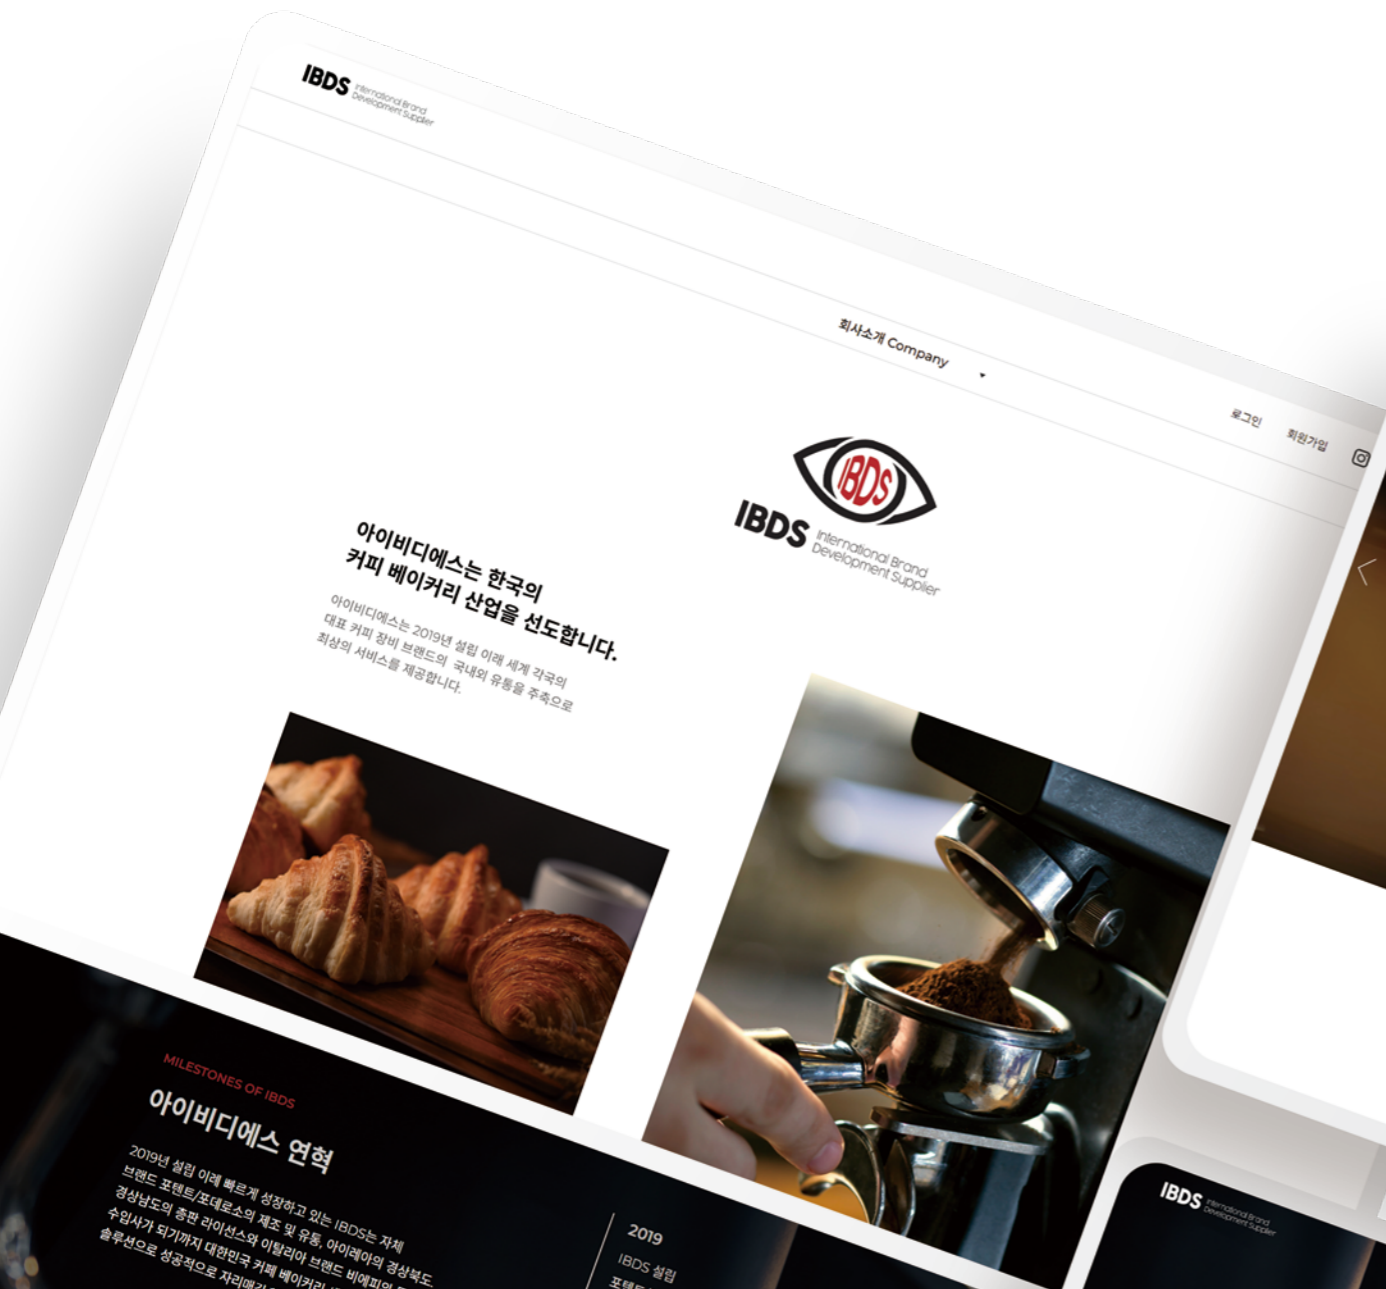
IBDS International Brand Development Supplier

회사소개 Company

로그인 회원가입

IBDS International Brand Development Supplier

아이비디에스는 한국의 커피 베이커리 산업을 선도합니다.

아이비디에스는 2019년 설립 이래 세계 각국의 대표 커피 장비 브랜드의 국내외 유통을 주축으로 최상의 서비스를 제공합니다.

MILESTONES OF IBDS

아이비디에스 연혁

2019년 설립 이래 빠르게 성장하고 있는 IBDS는 자체 브랜드 포텐트/포데로소의 제조 및 유통, 아이레아의 경상북도 경상남도의 총판 라이선스와 이탈리아 브랜드 비에띠의 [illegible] 수입사가 되기까지 대한민국 커페 베이커리 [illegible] 솔루션으로 성공적으로 자리매김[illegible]

2019

IBDS 설립

포텐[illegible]

IBDS International Brand Development Supplier